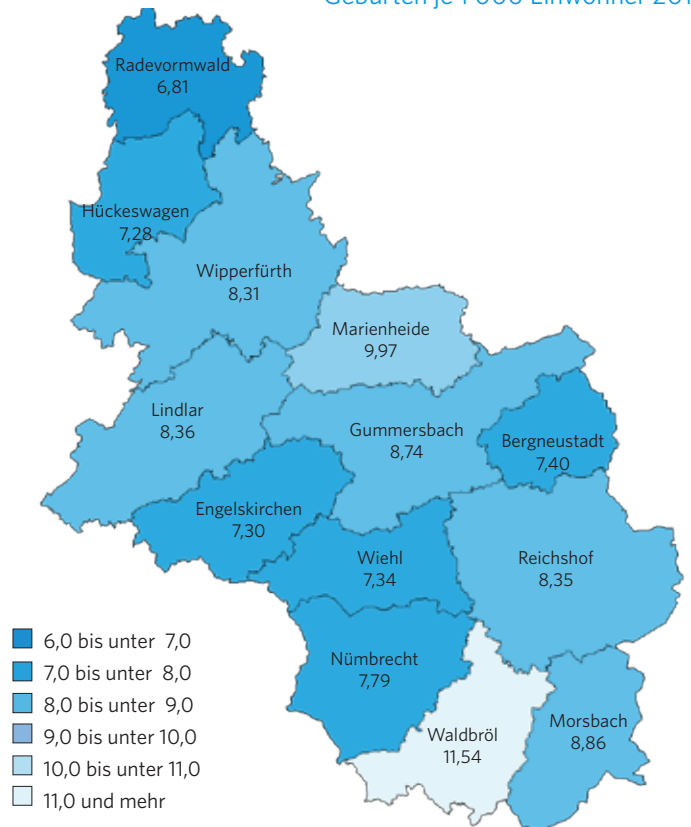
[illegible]

Radevormwald
6,81

Hückeswagen
7,28

Wipperfürth
8,31

Marienheide
9,97

Lindlar
8,36

Gummersbach
8,74

Bergneustadt
7,40

Engelskirchen
7,30

Wiehl
7,34

Reichshof
8,35

Nümbrecht
7,79

Waldbröl
11,54

Morsbach
8,86

6,0 bis unter 7,0
7,0 bis unter 8,0
8,0 bis unter 9,0
9,0 bis unter 10,0
10,0 bis unter 11,0
11,0 und mehr